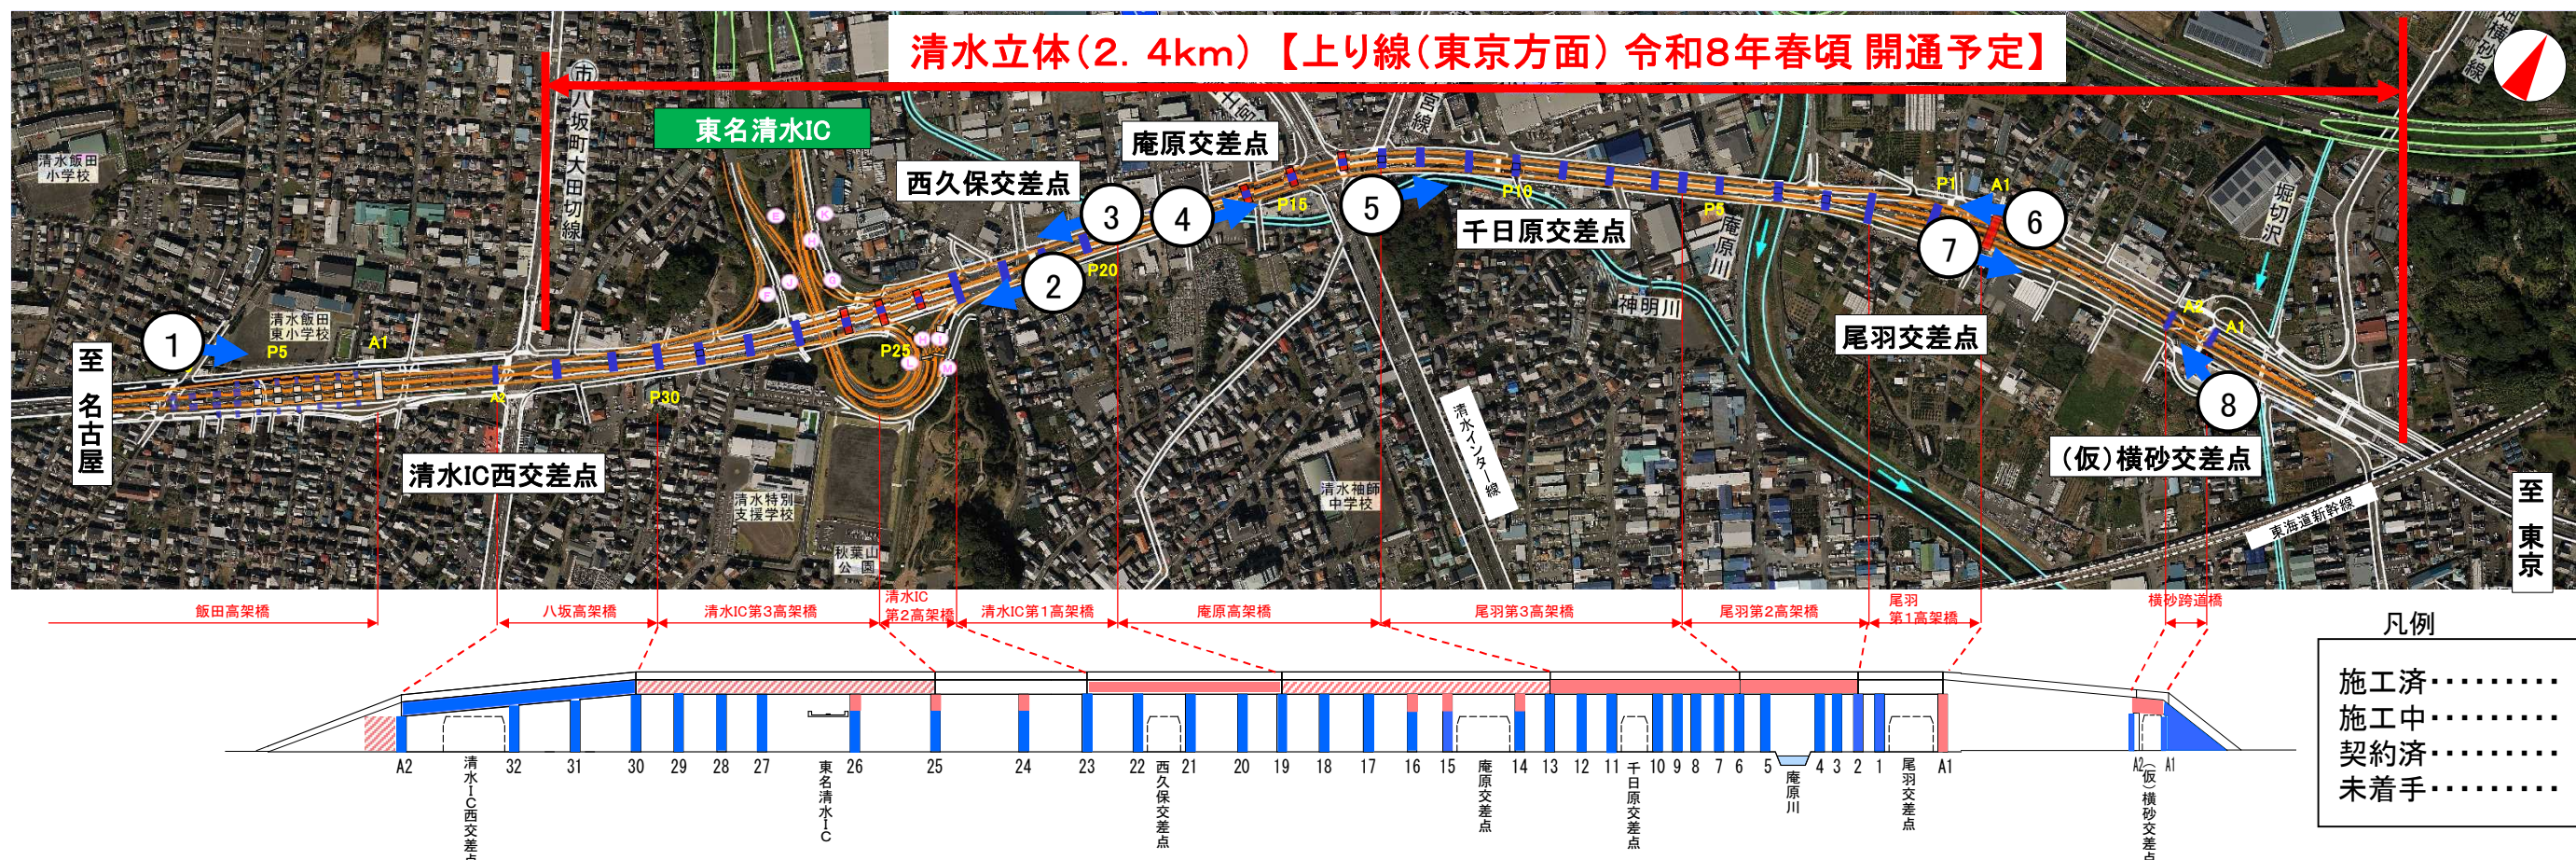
清水立体（2．4km）【上り線（東京方面）令和8年春頃 開通予定】

東名清水IC
庵原交差点
西久保交差点
千日原交差点
尾羽交差点
（仮）横砂交差点
清水IC西交差点
至名古屋
至東京
清水飯田小学校
清水飯田東小学校
市道八坂町大田切線
清水特別支援学校
秋葉山公園
清水袖師中学校
清水インター線
神明川
庵原川
堀切沢
東海道新幹線
横砂線

1 2 3 4 5 6 7 8
P1 P5 P10 P15 P20 P25 P30 A1 A2

飯田高架橋
八坂高架橋
清水IC第3高架橋
清水IC第2高架橋
清水IC第1高架橋
庵原高架橋
尾羽第3高架橋
尾羽第2高架橋
尾羽第1高架橋
横砂跨道橋

A2 清水IC西交差点 32 31 30 29 28 27 東名清水IC 26 25 24 23 22 西久保交差点 21 20 19 18 17 16 15 庵原交差点 14 13 12 11 千日原交差点 10 9 8 7 6 5 庵原川 4 3 2 1 尾羽交差点 A1 A2 （仮）横砂交差点 A1

凡例
施工済・・・・・・・・
施工中・・・・・・・・
契約済・・・・・・・・
未着手・・・・・・・・